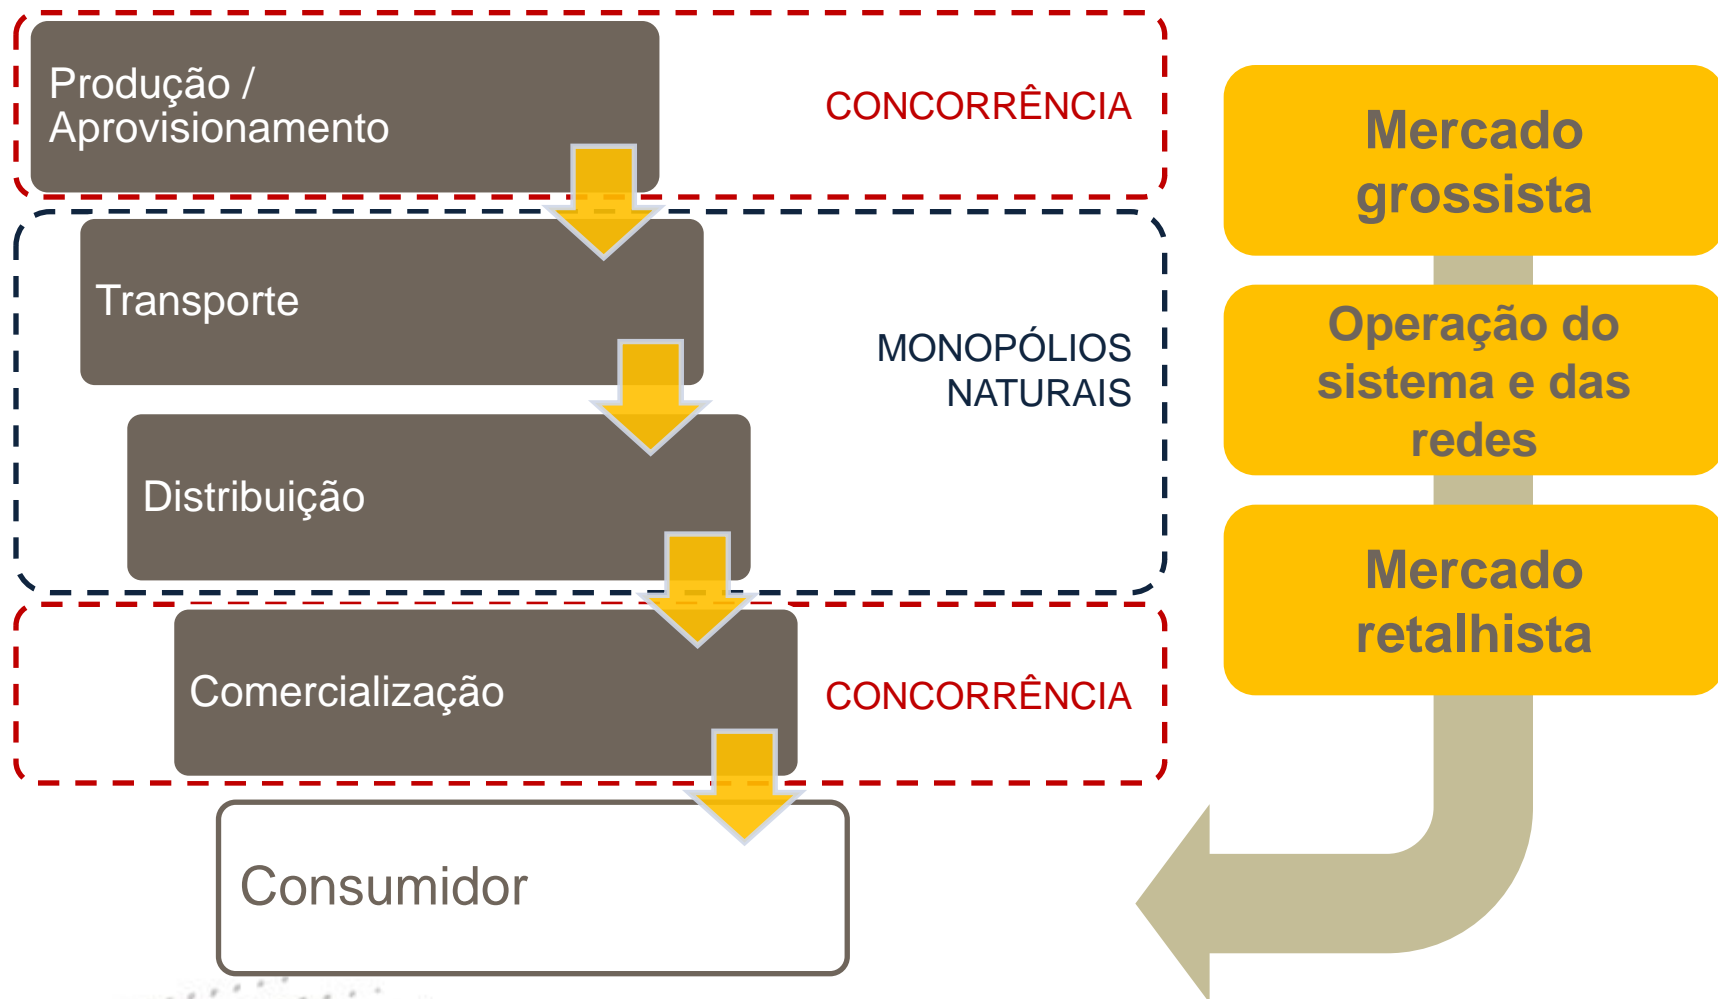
Produção / Aprovisionamento

CONCORRÊNCIA

Transporte

MONOPÓLIOS NATURAIS

Distribuição

Comercialização

CONCORRÊNCIA

Consumidor

Mercado grossista

Operação do sistema e das redes

Mercado retalhista